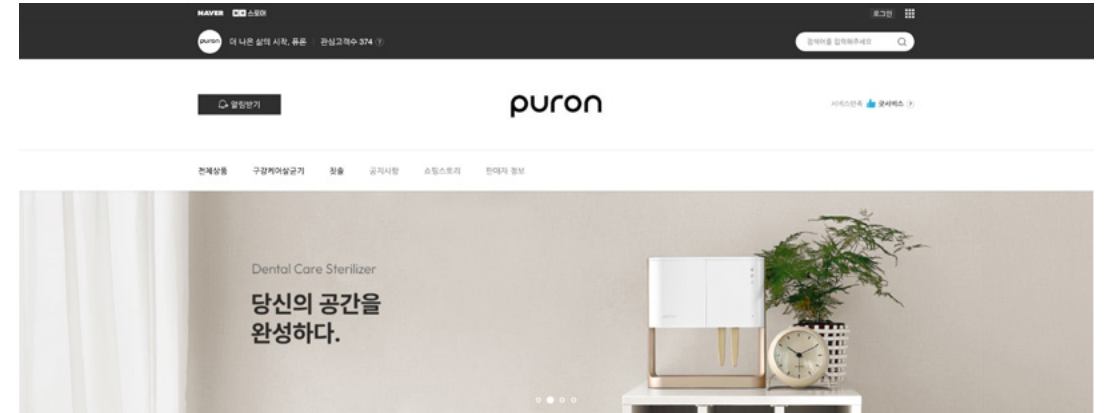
NAVER 스토어

로그인

puron 더 나은 삶의 시작, 퓨론 | 관심고객수 374

검색어를 입력해주세요

알림받기

puron

서비스만족 굿서비스

전체상품 구강케어살균기 칫솔 공지사항 쇼핑스토리 판매자 정보

Dental Care Sterilizer

당신의 공간을 완성하다.